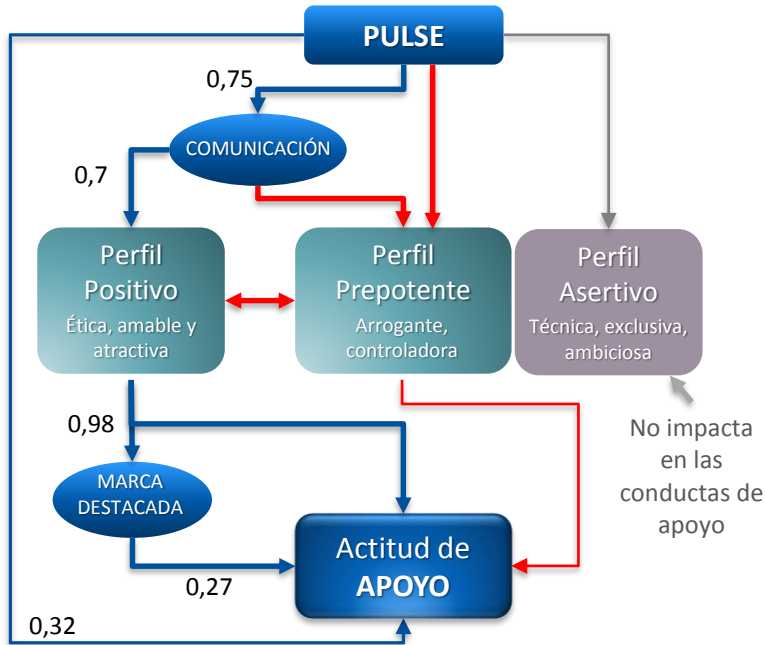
PULSE

0,75

COMUNICACIÓN

0,7

Perfil Positivo
Ética, amable y atractiva

Perfil Prepotente
Arrogante, controladora

Perfil Asertivo
Técnica, exclusiva, ambiciosa

No impacta en las conductas de apoyo

0,98

MARCA DESTACADA

0,27

Actitud de APOYO

0,32